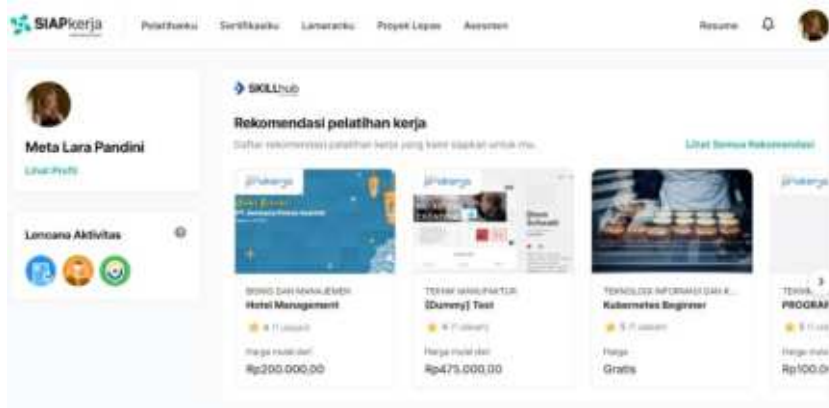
SIAPkerja

Pelatihanku Sertifikasiku Lamaranku Proyek Lepas Asesmen

Resume

Meta Lara Pandini

Lihat Profil

Lencana Aktivitas

SKILLhub

Rekomendasi pelatihan kerja

Daftar rekomendasi pelatihan kerja yang kami siapkan untuk mu.

Lihat Semua Rekomendasi

BISNIS DAN MANAJEMEN
Hotel Management
4 (1 ulasan)
Harga mulai dari
Rp200.000,00

TEKNIK MANUFAKTUR
[Dummy] Test
4 (1 ulasan)
Harga mulai dari
Rp475.000,00

TEKNOLOGI INFORMASI DAN K...
Kubernetes Beginner
5 (1 ulasan)
Harga
Gratis

TEKNI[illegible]
PROGRA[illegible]
5 (1 u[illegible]
Harga mu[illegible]
Rp100.0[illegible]